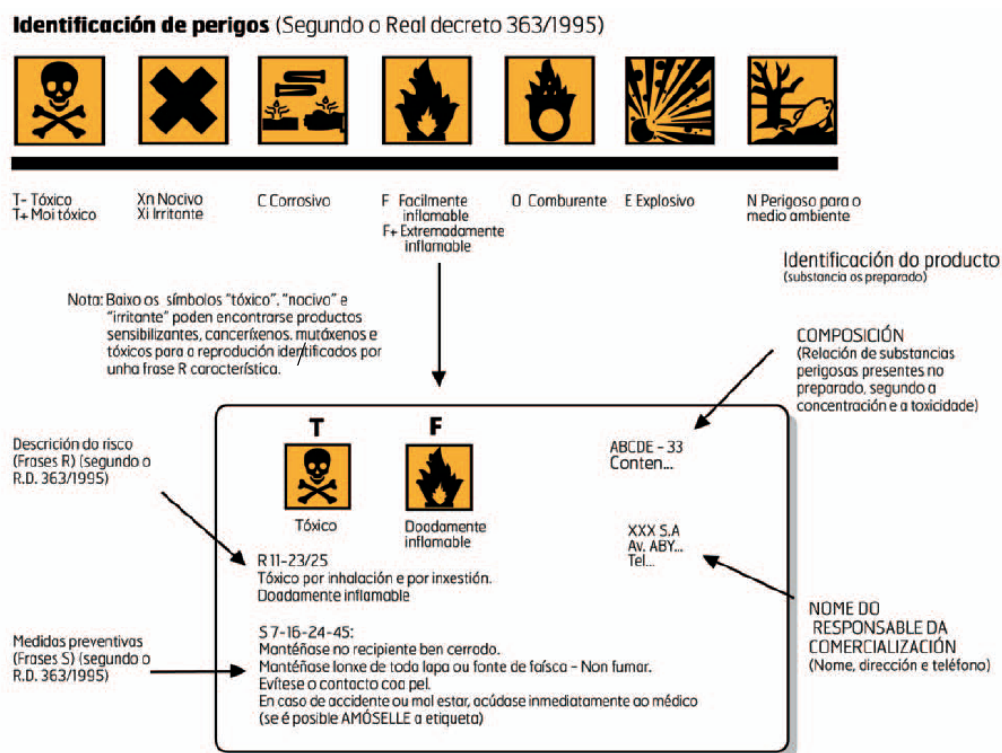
**Identificación de perigos** (Segundo o Real decreto 363/1995)

T- Tóxico
T+ Moi tóxico

Xn Nocivo
Xi Irritante

C Corrosivo

F Facilmente inflamable
F+ Extremadamente inflamable

O Comburente

E Explosivo

N Perigoso para o medio ambiente

Identificación do producto
(substancia os preparado)

Nota: Baixo os símbolos "tóxico", "nocivo" e "irritante" poden encontrarse productos sensibilizantes, canceríxenos, mutáxenos e tóxicos para a reprodución identificados por unha frase R característica.

COMPOSICIÓN
(Relación de substancias perigosas presentes no preparado, segundo a concentración e a toxicidade)

Descrición do risco (Frases R) (segundo o R.D. 363/1995)

T

F

Tóxico

Doadamente inflamable

ABCDE - 33
Conten...

XXX S.A
Av. ABY...
Tel...

R 11-23/25
Tóxico por inhalación e por inxestión.
Doadamente inflamable

NOME DO RESPONSABLE DA COMERCIALIZACIÓN
(Nome, dirección e teléfono)

Medidas preventivas (Frases S) (segundo o R.D. 363/1995)

S 7-16-24-45:
Manténase no recipiente ben cerrado.
Manténase lonxe de toda lapa ou fonte de faísca – Non fumar.
Evítese o contacto coa pel.
En caso de accidente ou mal estar, acúdase inmediatamente ao médico (se é posible AMÓSELLE a etiqueta)